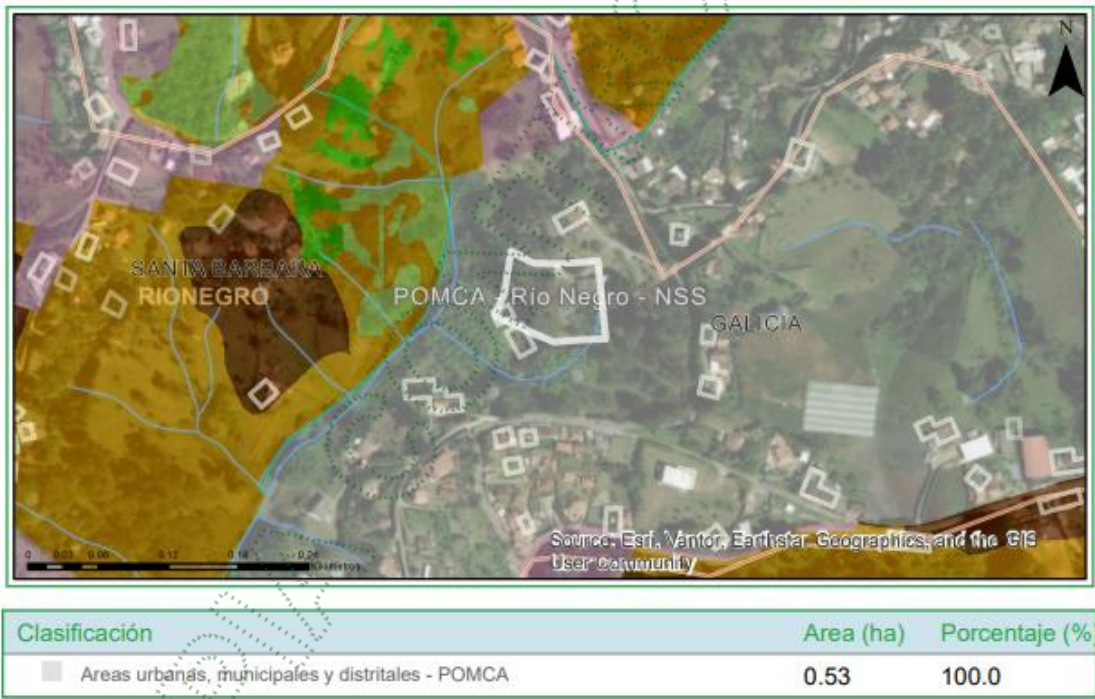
N

SANTA BARBARA
RIONEGRO

POMCA - Rio Negro - NSS

GALICIA

0 0.03 0.06 0.12 0.18 0.24 Kilometers

Source: Esri, Vantor, Earthstar Geographics, and the GIS User Community

| Clasificación | Area (ha) | Porcentaje (%) |
|---|---|---|
| Areas urbanas, municipales y distritales - POMCA | 0.53 | 100.0 |